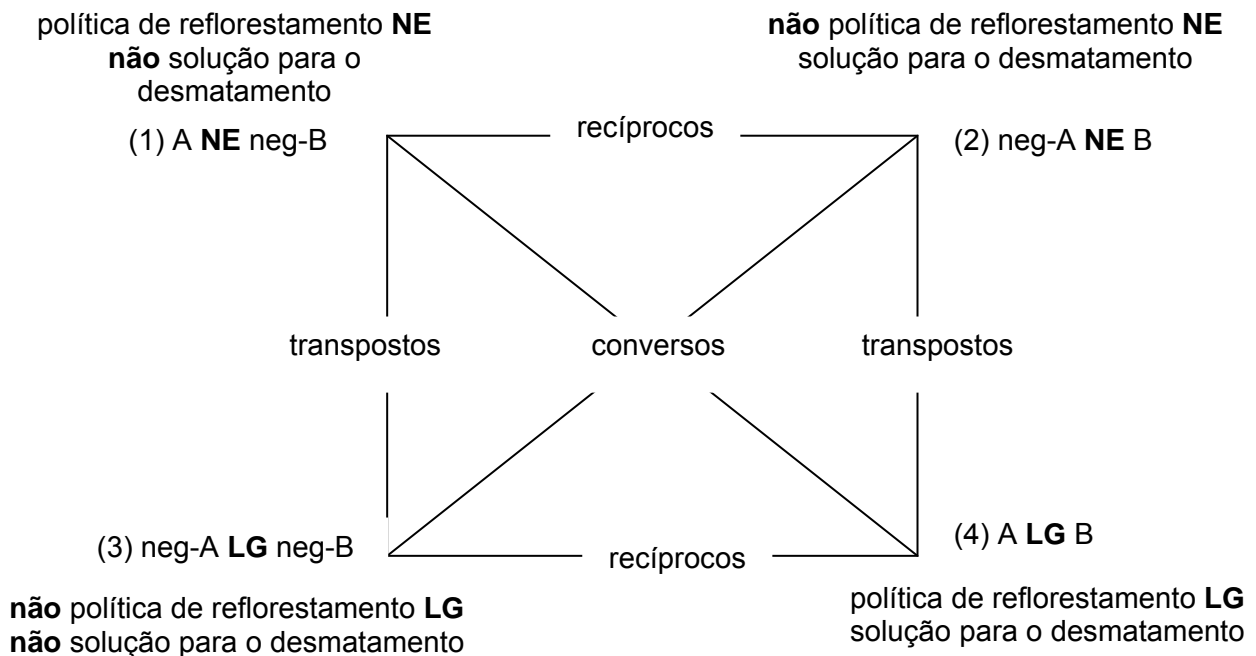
política de reflorestamento **NE** **não** solução para o desmatamento

**não** política de reflorestamento **NE** solução para o desmatamento

(1) A **NE** neg-B

recíprocos

(2) neg-A **NE** B

transpostos

conversos

transpostos

(3) neg-A **LG** neg-B

recíprocos

(4) A **LG** B

**não** política de reflorestamento **LG** **não** solução para o desmatamento

política de reflorestamento **LG** solução para o desmatamento